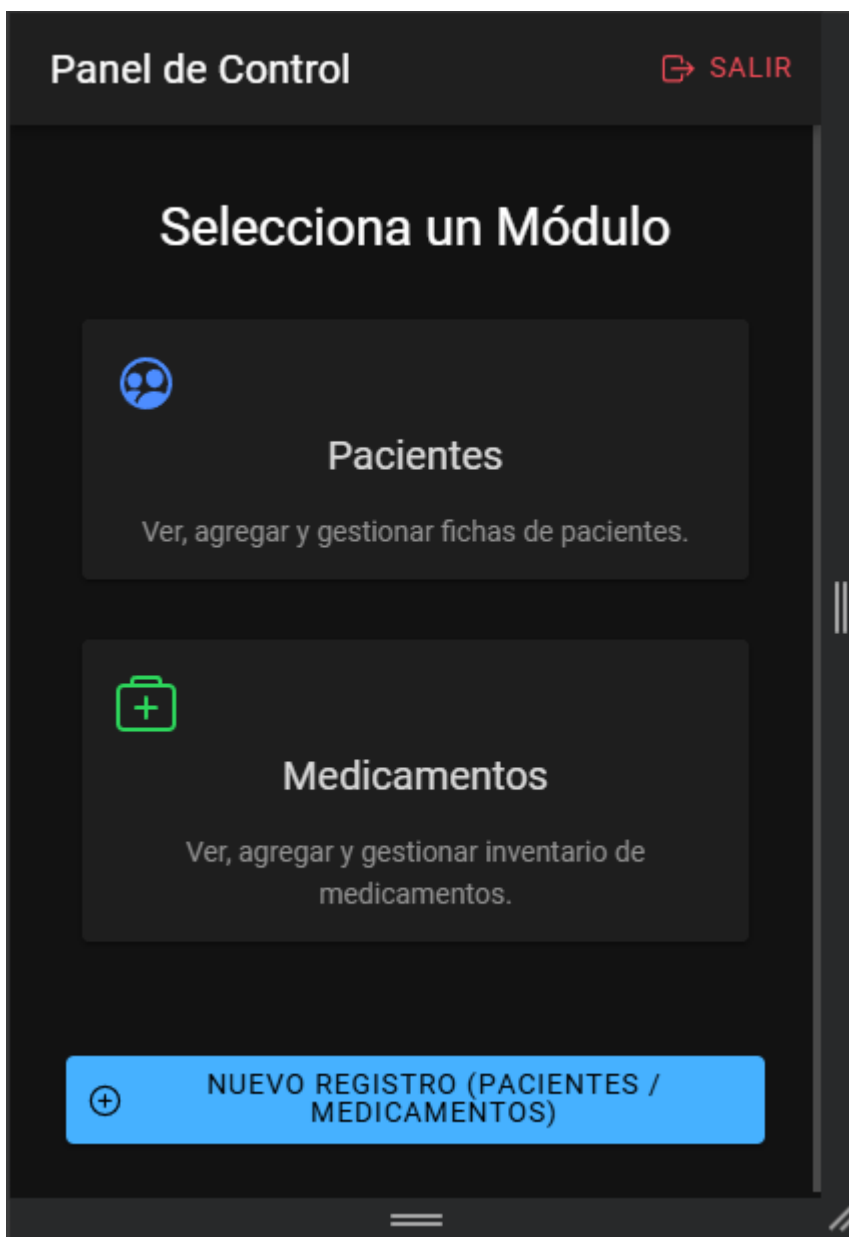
Panel de Control

SALIR

Selecciona un Módulo

Pacientes

Ver, agregar y gestionar fichas de pacientes.

Medicamentos

Ver, agregar y gestionar inventario de medicamentos.

NUEVO REGISTRO (PACIENTES / MEDICAMENTOS)